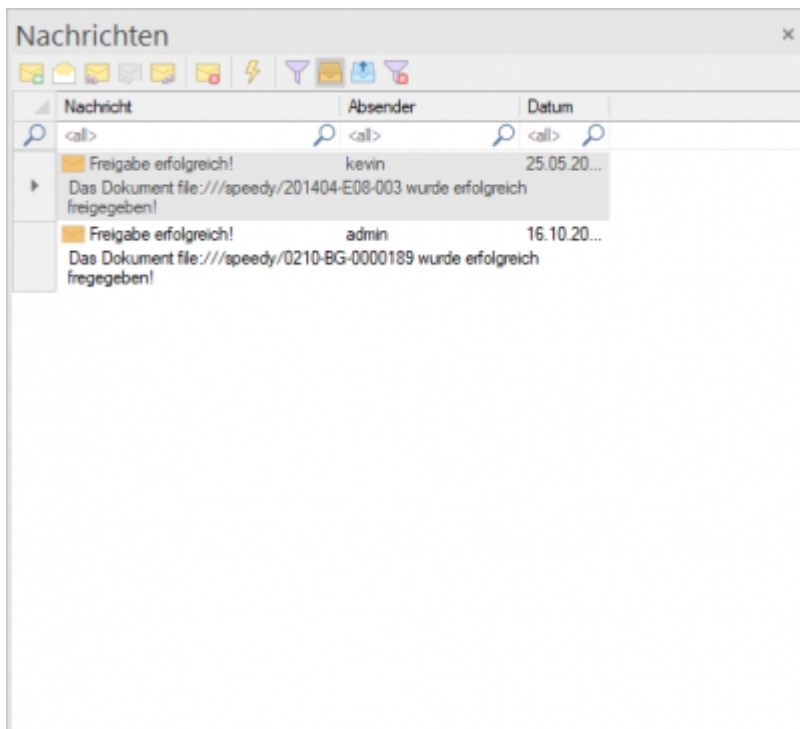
Nachrichten ×

| Nachricht | Absender | Datum |
|---|---|---|
| <all> | <all> | <all> |
| Freigabe erfolgreich! Das Dokument file:///speedy/201404-E08-003 wurde erfolgreich freigegeben! | kevin | 25.05.20... |
| Freigabe erfolgreich! Das Dokument file:///speedy/0210-BG-0000189 wurde erfolgreich fregegeben! | admin | 16.10.20... |